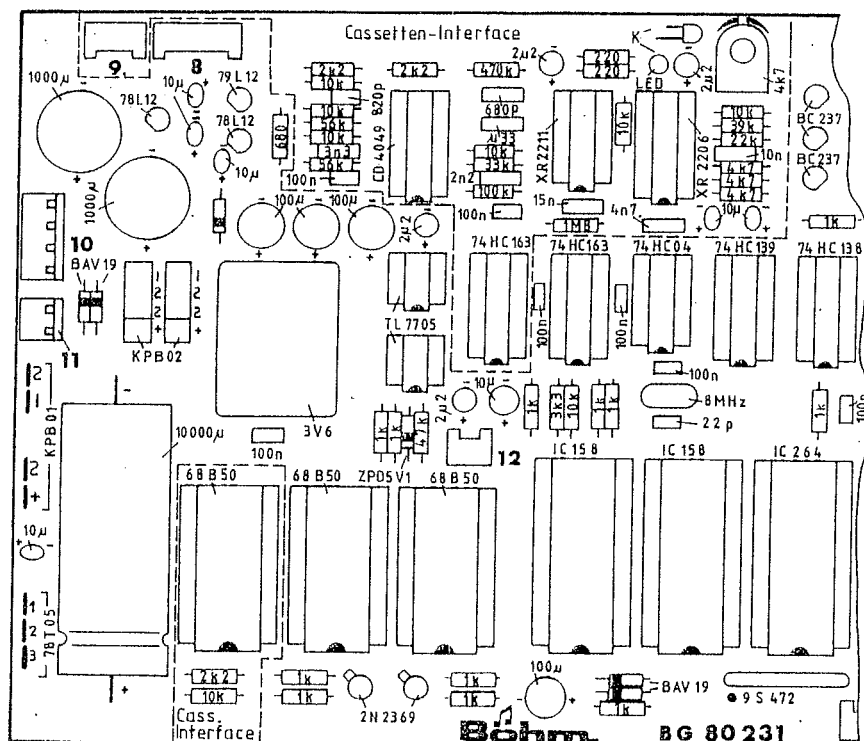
Cassetten-Interface

9 8

1000µ 10µ 79L12 78L12 78L12 10µ

2k2 10k 10k 56k 10k 3n3 56k 820p 680 100n

2k2 470k 680P 4µ33 10k 33k 100k 2n2

2µ2 220 220 K LED 2µ2 4k7

CD4049 XR2211 10k XR2206 10k 39k 22k 4k7 4k7 4k7 10n BC237 BC237

1000µ 100µ 100µ 100µ 2µ2 100n 15n 1MB 4n7 10µ 1k

10 BAV19 11 KPB02

74HC163 74HC163 74HC04 74HC139 74HC138

TL7705 100n 100n 100n

KPB01 10000µ 3V6 100n 2µ2 10µ 1k 3k3 10k 1k 1k 1k 1k 4k7 8MHz 22p 1k 100

12 ZPD5V1

68B50 68B50 68B50 IC158 IC158 IC264

10µ 78T05 1 2 3

2k2 10k 1k 1k 2N2369 1k 1k 100µ BAV19 1k 9S472

Cass. Interface Böhm BG 80231